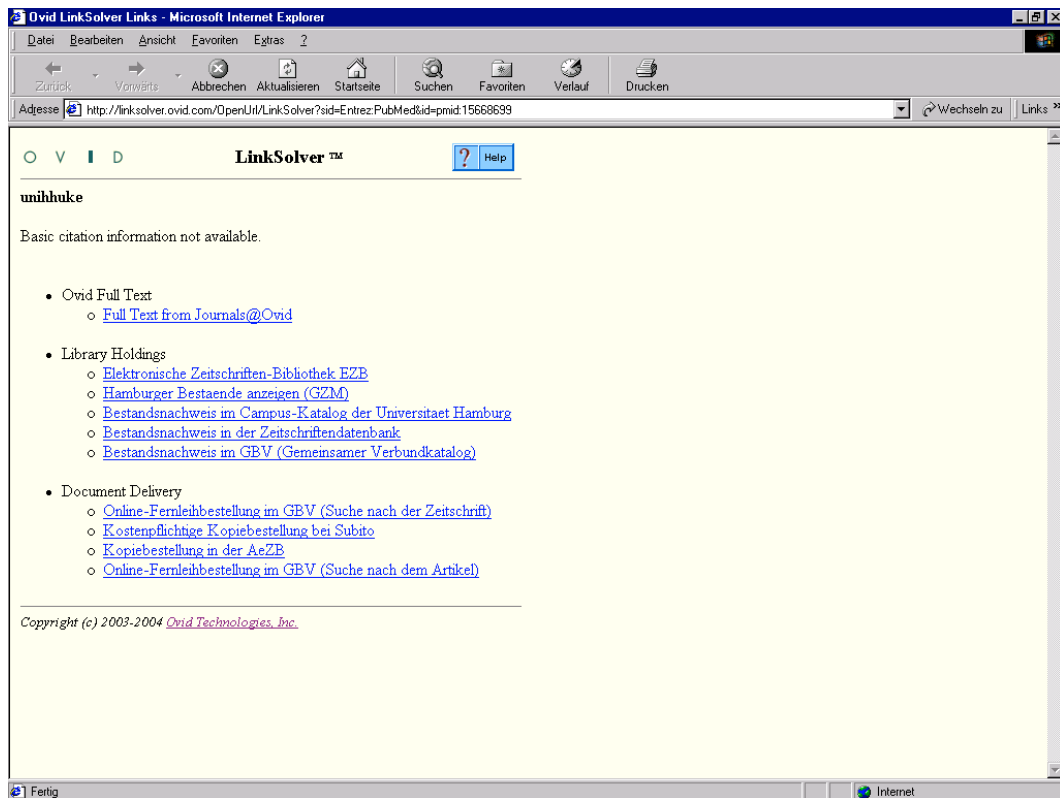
Ovid LinkSolver Links - Microsoft Internet Explorer

Datei Bearbeiten Ansicht Favoriten Extras ?

Zurück Vorwärts Abbrechen Aktualisieren Startseite Suchen Favoriten Verlauf Drucken

Adresse http://linksolver.ovid.com/OpenUrl/LinkSolver?sid=Entrez:PubMed&id=pmid:15668699 Wechseln zu Links »

O V I D LinkSolver ™ ? Help

unihhuke

Basic citation information not available.

- Ovid Full Text
  - Full Text from Journals@Ovid

- Library Holdings
  - Elektronische Zeitschriften-Bibliothek EZB
  - Hamburger Bestaende anzeigen (GZM)
  - Bestandsnachweis im Campus-Katalog der Universitaet Hamburg
  - Bestandsnachweis in der Zeitschriftendatenbank
  - Bestandsnachweis im GBV (Gemeinsamer Verbundkatalog)

- Document Delivery
  - Online-Fernleihbestellung im GBV (Suche nach der Zeitschrift)
  - Kostenpflichtige Kopiebestellung bei Subito
  - Kopiebestellung in der AeZB
  - Online-Fernleihbestellung im GBV (Suche nach dem Artikel)

Copyright (c) 2003-2004 Ovid Technologies, Inc.

Fertig Internet